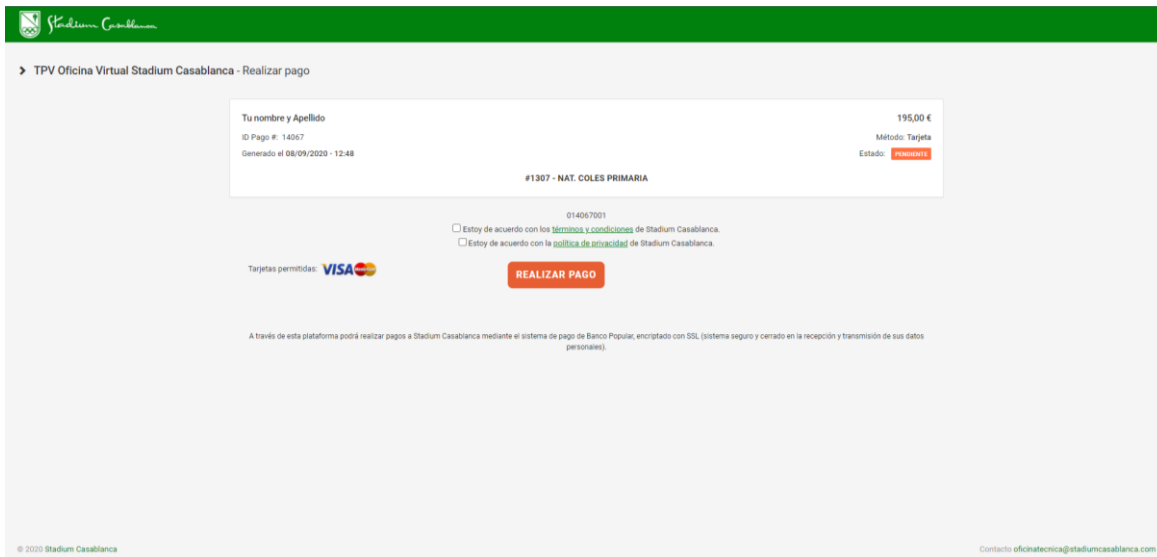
Stadium Casablanca

TPV Oficina Virtual Stadium Casablanca - Realizar pago

Tu nombre y Apellido
195,00 €

ID Pago #: 14067
Método: Tarjeta

Generado el 08/09/2020 - 12:48
Estado: PENDIENTE

#1307 - NAT. COLES PRIMARIA

014067001

Estoy de acuerdo con los términos y condiciones de Stadium Casablanca.

Estoy de acuerdo con la política de privacidad de Stadium Casablanca.

Tarjetas permitidas: VISA MasterCard

REALIZAR PAGO

A través de esta plataforma podrá realizar pagos a Stadium Casablanca mediante el sistema de pago de Banco Popular, encriptado con SSL (sistema seguro y cerrado en la recepción y transmisión de sus datos personales).

© 2020 Stadium Casablanca

Contacto oficinatecnica@stadiumcasablanca.com